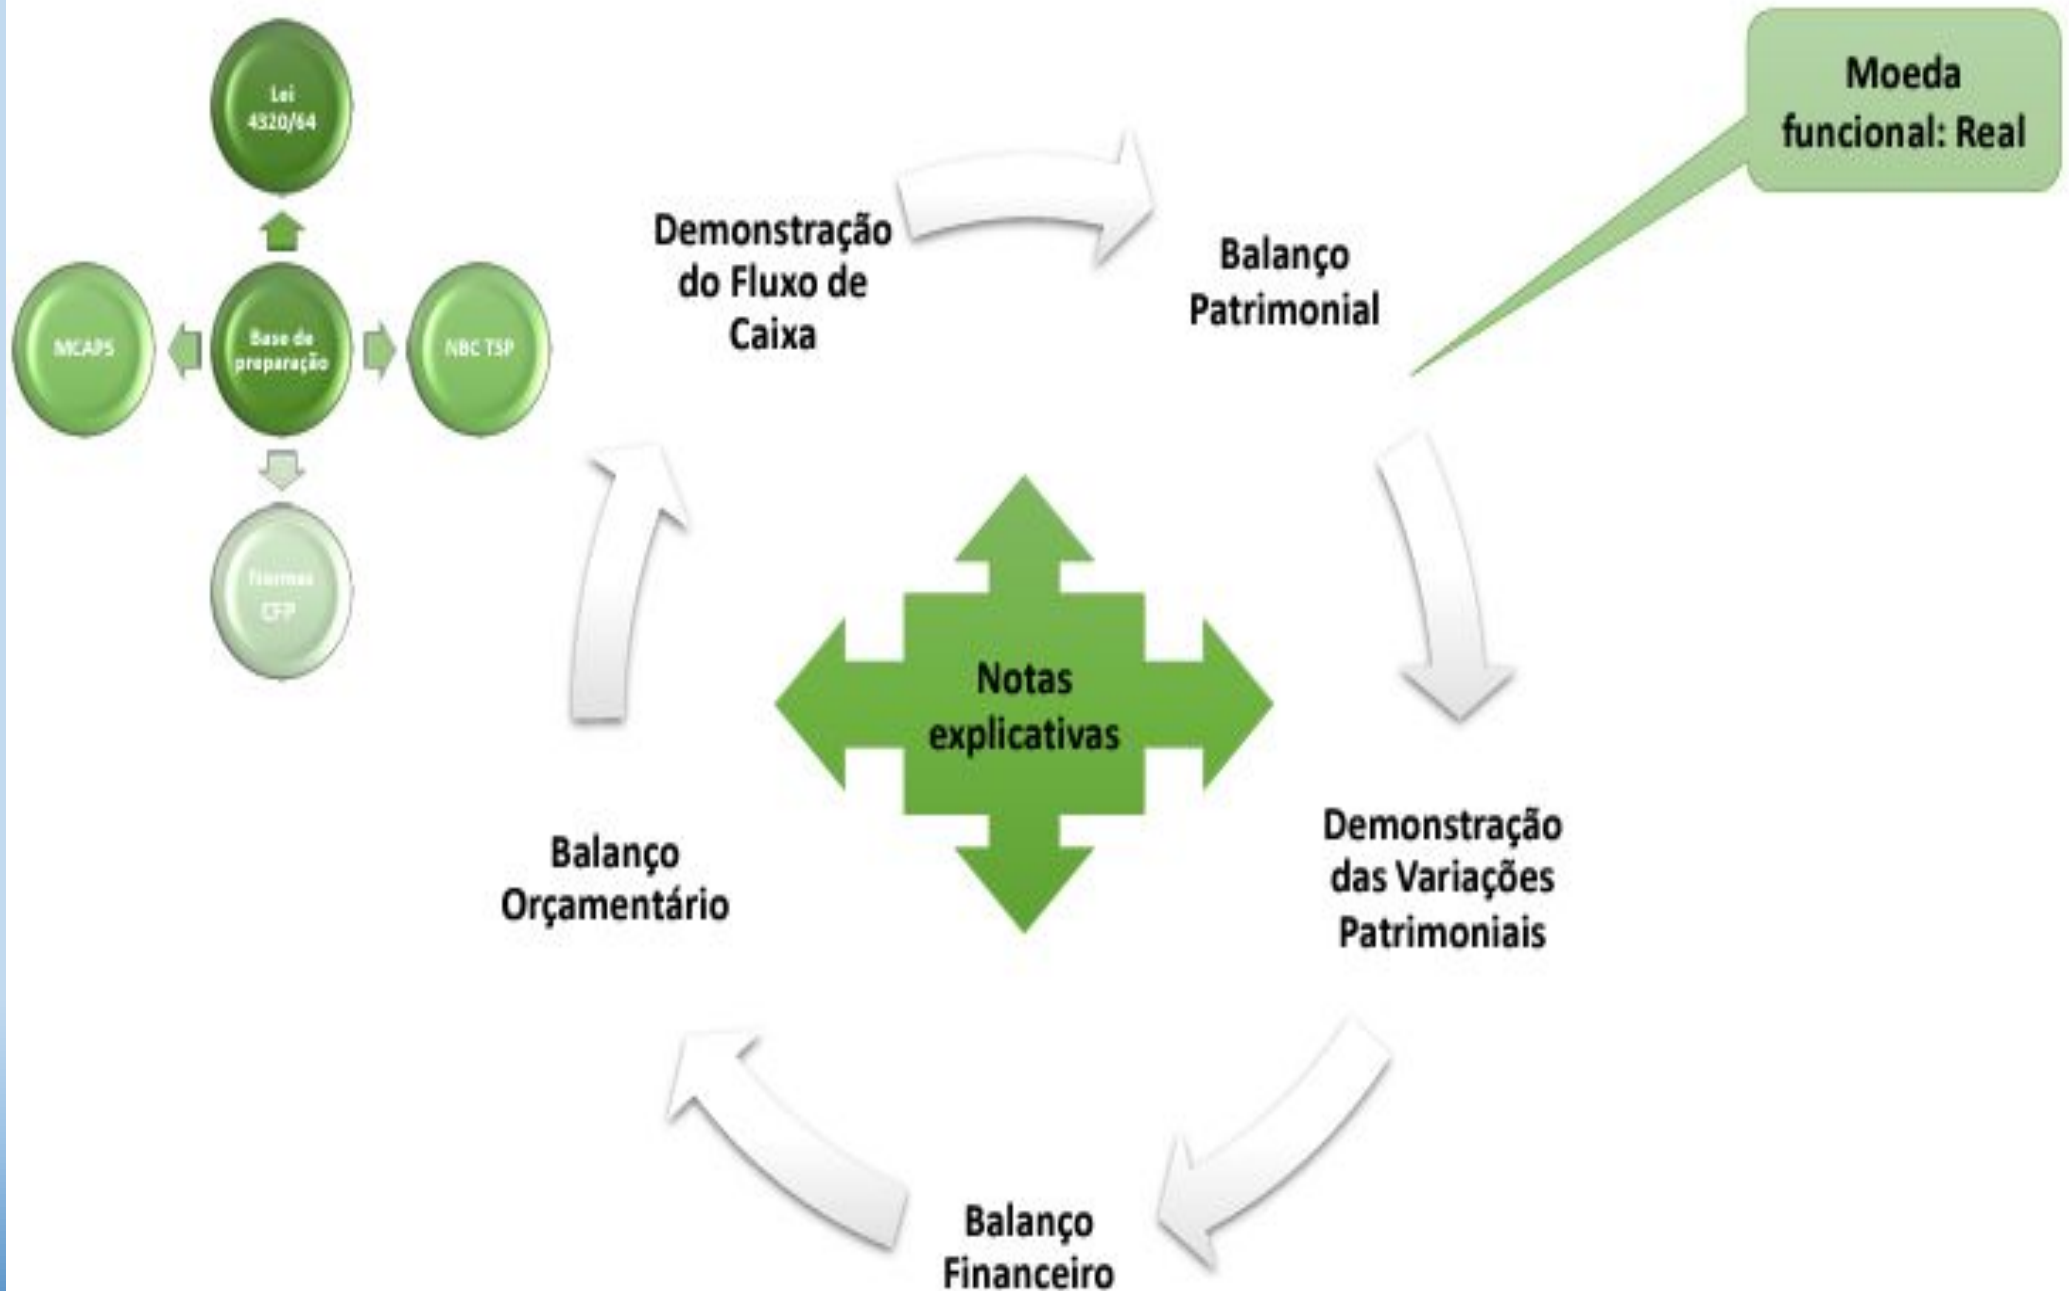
Lei 4320/64

MCAPS

Base de preparação

NBC TSP

Normas CFP

Demonstração do Fluxo de Caixa

Balanço Patrimonial

Moeda funcional: Real

Notas explicativas

Balanço Orçamentário

Demonstração das Variações Patrimoniais

Balanço Financeiro